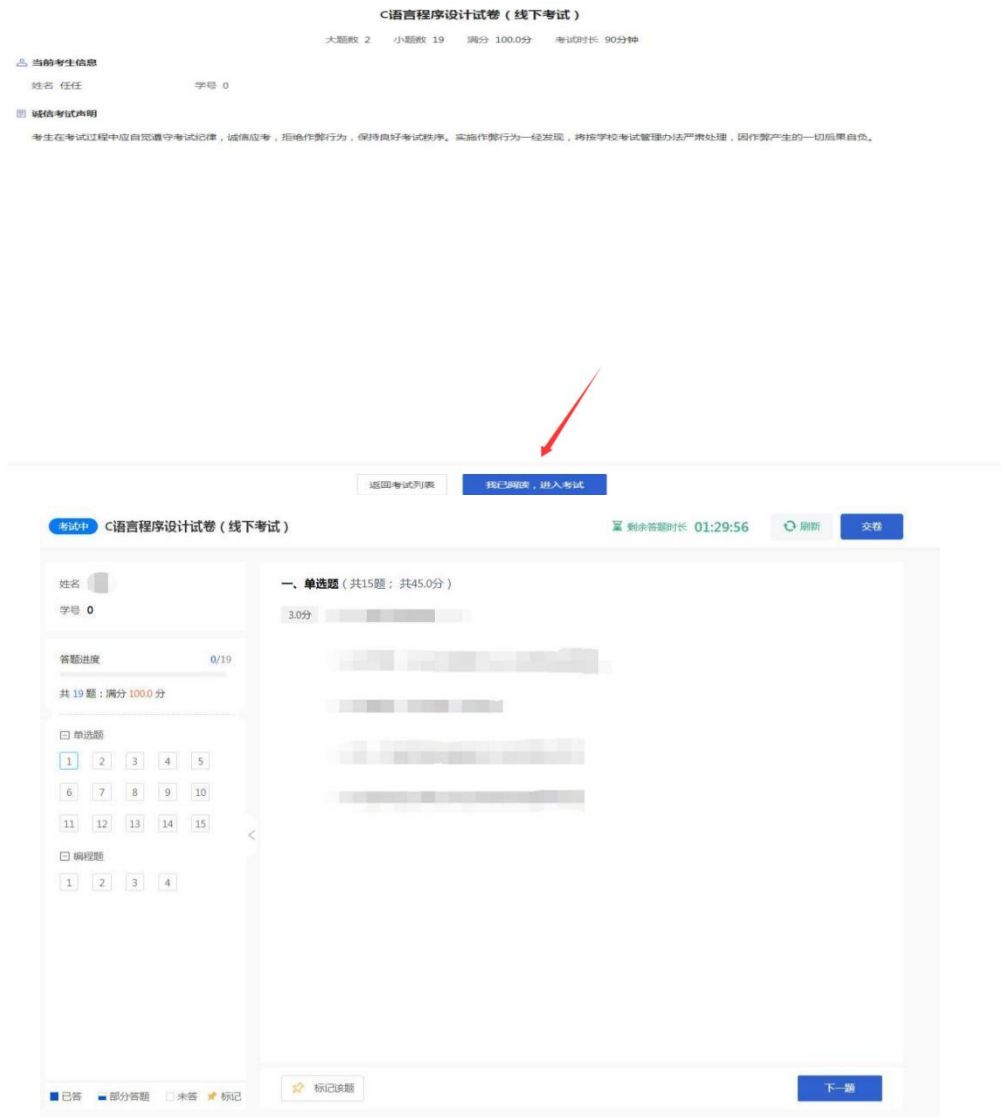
C语言程序设计试卷（线下考试）

大题数 2　小题数 19　满分 100.0分　考试时长 90分钟

当前考生信息

姓名 任任　学号 0

诚信考试声明

考生在考试过程中应自觉遵守考试纪律，诚信应考，拒绝作弊行为，保持良好考试秩序。实施作弊行为一经发现，将按学校考试管理办法严肃处理，因作弊产生的一切后果自负。

返回考试列表　我已阅读，进入考试

考试中 C语言程序设计试卷（线下考试）

剩余答题时长 01:29:56　刷新　交卷

姓名

学号 0

答题进度 0/19

共 19 题；满分 100.0 分

单选题

| 1 | 2 | 3 | 4 | 5 |
|---|---|---|---|---|
| 6 | 7 | 8 | 9 | 10 |
| 11 | 12 | 13 | 14 | 15 |

编程题

1 2 3 4

已答　部分答题　未答　标记

一、单选题（共15题；共45.0分）

3.0分 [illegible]

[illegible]

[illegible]

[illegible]

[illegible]

标记该题

下一题